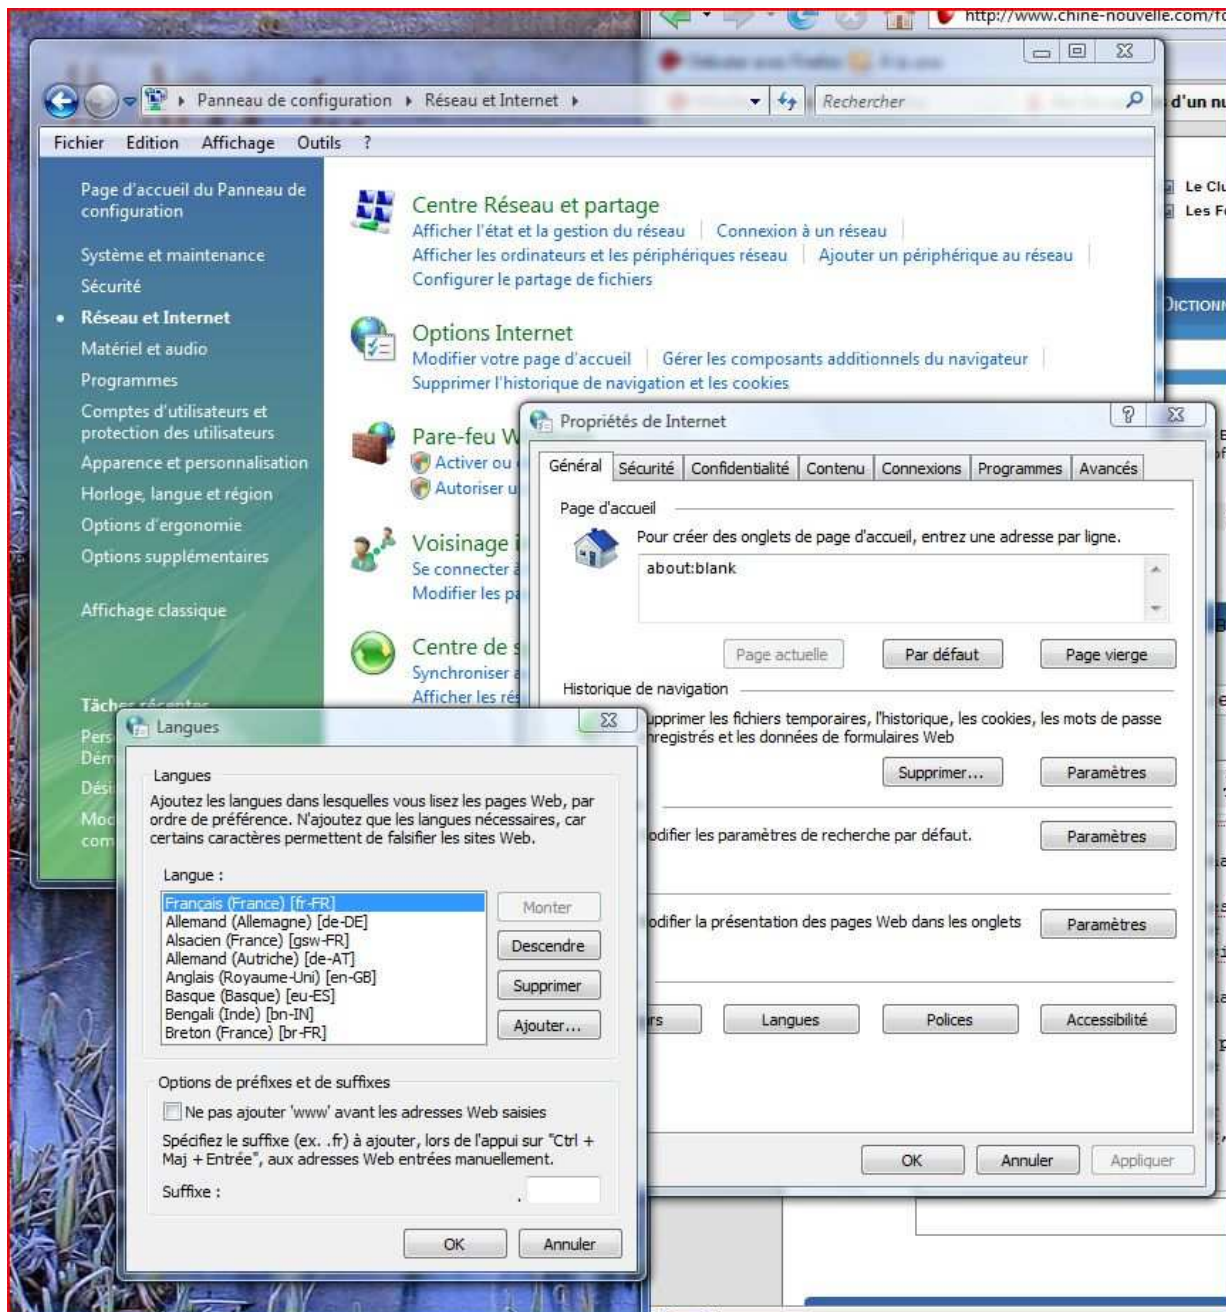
http://www.chine-nouvelle.com/f

Panneau de configuration ▸ Réseau et Internet ▸

Rechercher

d'un nu

Fichier Edition Affichage Outils ?

Page d'accueil du Panneau de configuration

Système et maintenance

Sécurité

Réseau et Internet

Matériel et audio

Programmes

Comptes d'utilisateurs et protection des utilisateurs

Apparence et personnalisation

Horloge, langue et région

Options d'ergonomie

Options supplémentaires

Affichage classique

Tâches récentes

Pers

Dém

Dési

Mod

com

Centre Réseau et partage

Afficher l'état et la gestion du réseau | Connexion à un réseau

Afficher les ordinateurs et les périphériques réseau | Ajouter un périphérique au réseau

Configurer le partage de fichiers

Options Internet

Modifier votre page d'accueil | Gérer les composants additionnels du navigateur

Supprimer l'historique de navigation et les cookies

Pare-feu W

Activer ou

Autoriser u

Voisinage

Se connecter

Modifier les p

Centre de

Synchroniser

Afficher les ré

Le Clu

Les F

DICTIONN

Propriétés de Internet

Général | Sécurité | Confidentialité | Contenu | Connexions | Programmes | Avancés

Page d'accueil

Pour créer des onglets de page d'accueil, entrez une adresse par ligne.

about:blank

Page actuelle | Par défaut | Page vierge

Historique de navigation

upprimer les fichiers temporaires, l'historique, les cookies, les mots de passe nregistrés et les données de formulaires Web

Supprimer... | Paramètres

odifier les paramètres de recherche par défaut.

Paramètres

odifier la présentation des pages Web dans les onglets

Paramètres

rs | Langues | Polices | Accessibilité

OK | Annuler | Appliquer

Langues

Langues

Ajoutez les langues dans lesquelles vous lisez les pages Web, par ordre de préférence. N'ajoutez que les langues nécessaires, car certains caractères permettent de falsifier les sites Web.

Langue :

Français (France) [fr-FR]
Allemand (Allemagne) [de-DE]
Alsacien (France) [gsw-FR]
Allemand (Autriche) [de-AT]
Anglais (Royaume-Uni) [en-GB]
Basque (Basque) [eu-ES]
Bengali (Inde) [bn-IN]
Breton (France) [br-FR]

Monter

Descendre

Supprimer

Ajouter...

Options de préfixes et de suffixes

Ne pas ajouter 'www' avant les adresses Web saisies

Spécifiez le suffixe (ex. .fr) à ajouter, lors de l'appui sur "Ctrl + Maj + Entrée", aux adresses Web entrées manuellement.

Suffixe :

OK | Annuler